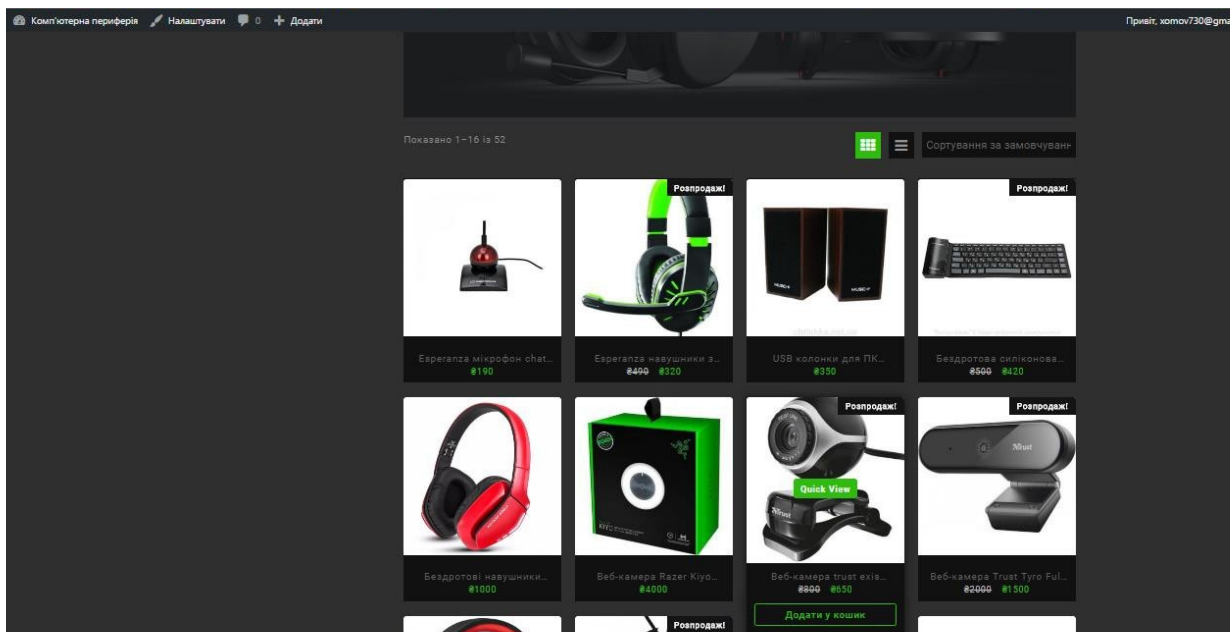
Комп'ютерна периферія Налаштувати 0 Додати Привіт, xomov730@gma

Показано 1–16 із 52

Сортування за замовчуванн

Розпродаж! Розпродаж!

Esperanza мікрофон chat... ₴190

Esperanza навушники з... ~~₴490~~ ₴320

USB колонки для ПК... ₴350

Бездротова силіконова... ~~₴500~~ ₴420

Розпродаж! Розпродаж!

Quick View

Бездротові навушники... ₴1000

Веб-камера Razer Kiyo... ₴4000

Веб-камера trust exis... ~~₴800~~ ₴650

Додати у кошик

Веб-камера Trust Tyro Ful... ~~₴2000~~ ₴1500

Розпродаж!